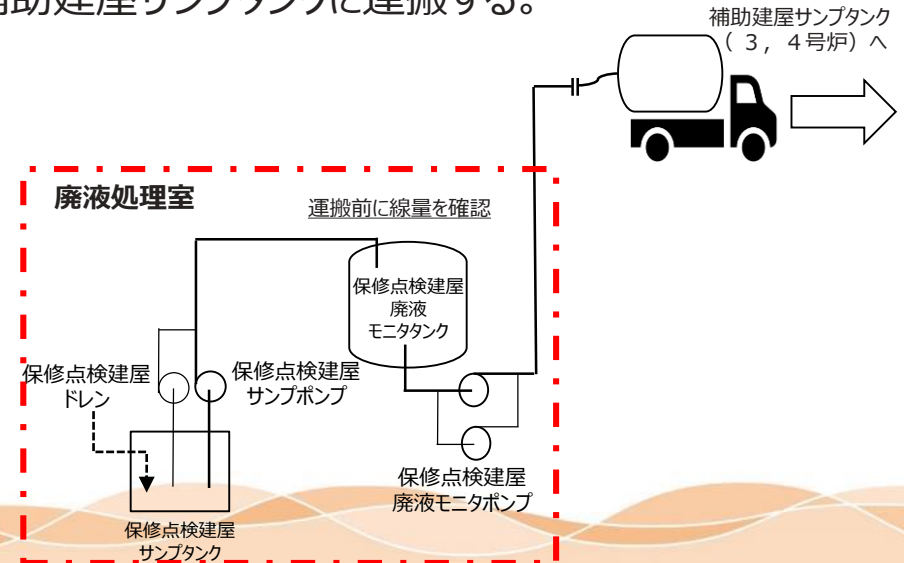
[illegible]助建屋サンプタンクに運搬する。

補助建屋サンプタンク（３，４号炉）へ

廃液処理室

運搬前に線量を確認

保修点検建屋
廃液
モニタタンク

保修点検建屋
ドレン

保修点検建屋
サンプポンプ

保修点検建屋
廃液モニタポンプ

保修点検建屋
サンプタンク